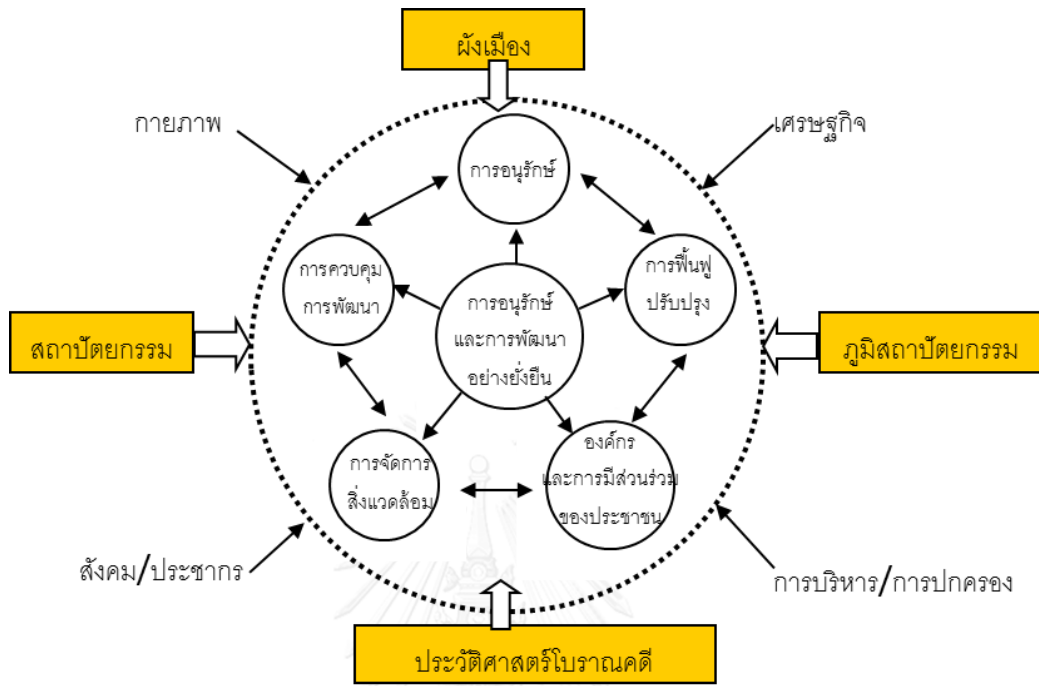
ผังเมือง

กายภาพ

เศรษฐกิจ

การอนุรักษ์

การควบคุม
การพัฒนา

การอนุรักษ์
และการพัฒนา
อย่างยั่งยืน

การฟื้นฟู
ปรับปรุง

สถาปัตยกรรม

ภูมิสถาปัตยกรรม

การจัดการ
สิ่งแวดล้อม

องค์กร
และการมีส่วนร่วม
ของประชาชน

สังคม/ประชากร

การบริหาร/การปกครอง

ประวัติศาสตร์โบราณคดี